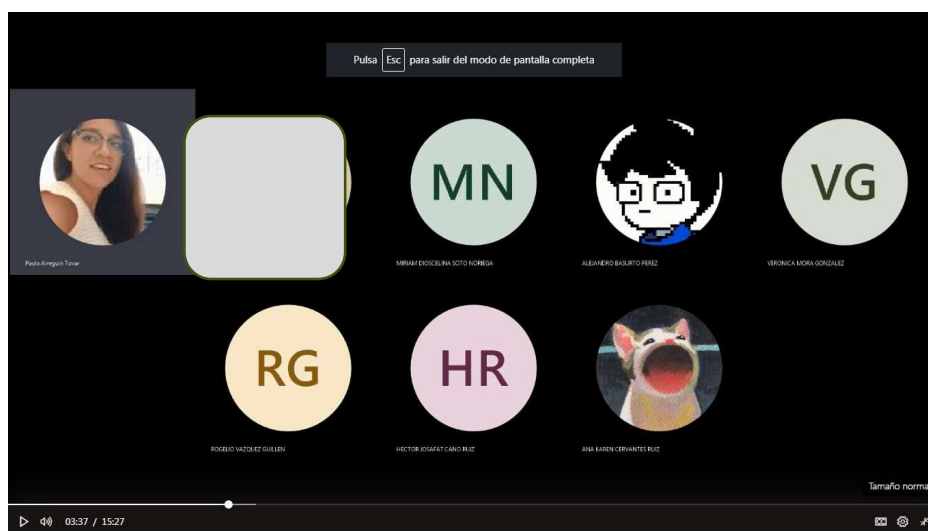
Pulsa Esc para salir del modo de pantalla completa

Paola Arreguin Tovar

MN

MIRIAM DIOSCELINA SOTO NORIEGA

ALEJANDRO BASURTO PEREZ

VG

VERONICA MORA GONZALEZ

RG

ROGELIO VAZQUEZ GUILLEN

HR

HECTOR JOSAFAT CANO RUIZ

ANA KAREN CERVANTES RUIZ

Tamaño norma

03:37 / 15:27